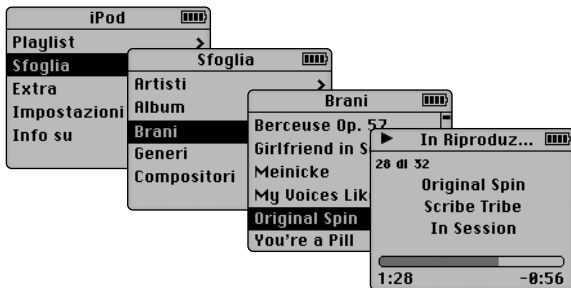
iPod
Playlist >
Sfoglia
Extra
Impostazioni
Info su

Sfoglia
Artisti >
Album
Brani
Generi
Compositori

Brani
Berceuse Op. 57
Girlfriend in S
Meinicke
My Voices Lik
Original Spin
You're a Pill

In Riproduz...
28 di 32
Original Spin
Scribe Tribe
In Session
1:28
-0:56